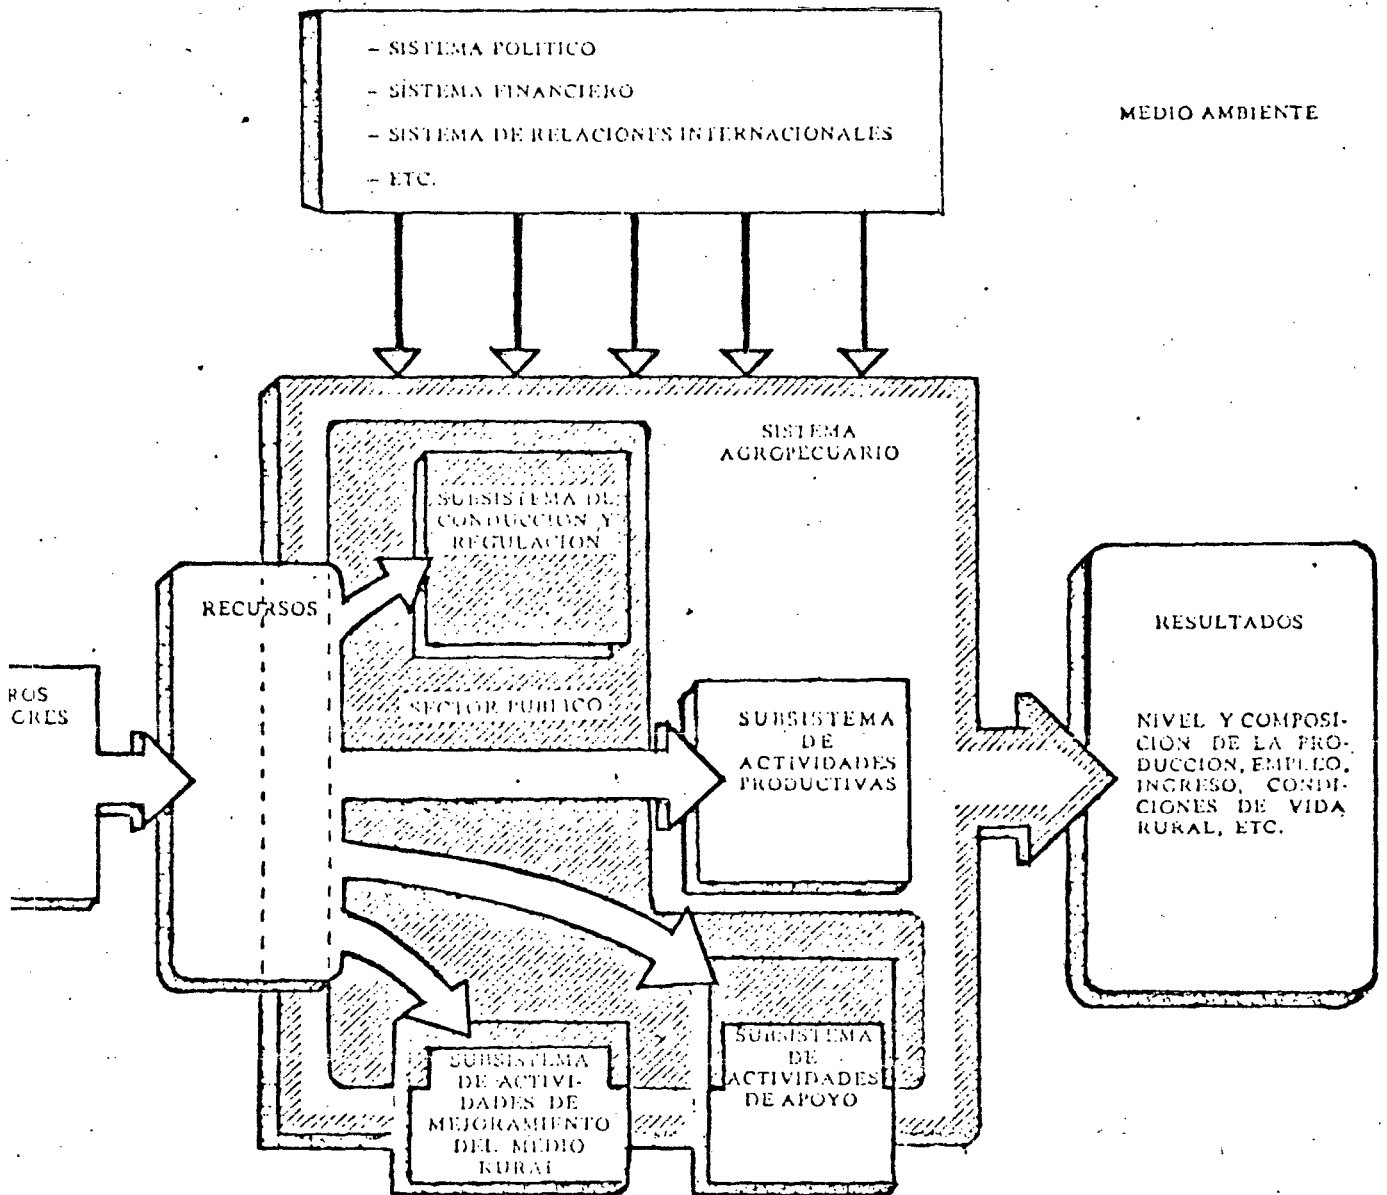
– SISTEMA POLITICO

– SISTEMA FINANCIERO

– SISTEMA DE RELACIONES INTERNACIONALES

– ETC.

MEDIO AMBIENTE

SISTEMA AGROPECUARIO

SUBSISTEMA DE CONDUCCION Y REGULACION

RECURSOS

SECTOR PUBLICO

ROS
CRES

SUBSISTEMA DE ACTIVIDADES PRODUCTIVAS

RESULTADOS

NIVEL Y COMPOSICION DE LA PRODUCCION, EMPLEO, INGRESO, CONDICIONES DE VIDA RURAL, ETC.

SUBSISTEMA DE ACTIVIDADES DE MEJORAMIENTO DEL MEDIO RURAL

SUBSISTEMA DE ACTIVIDADES DE APOYO